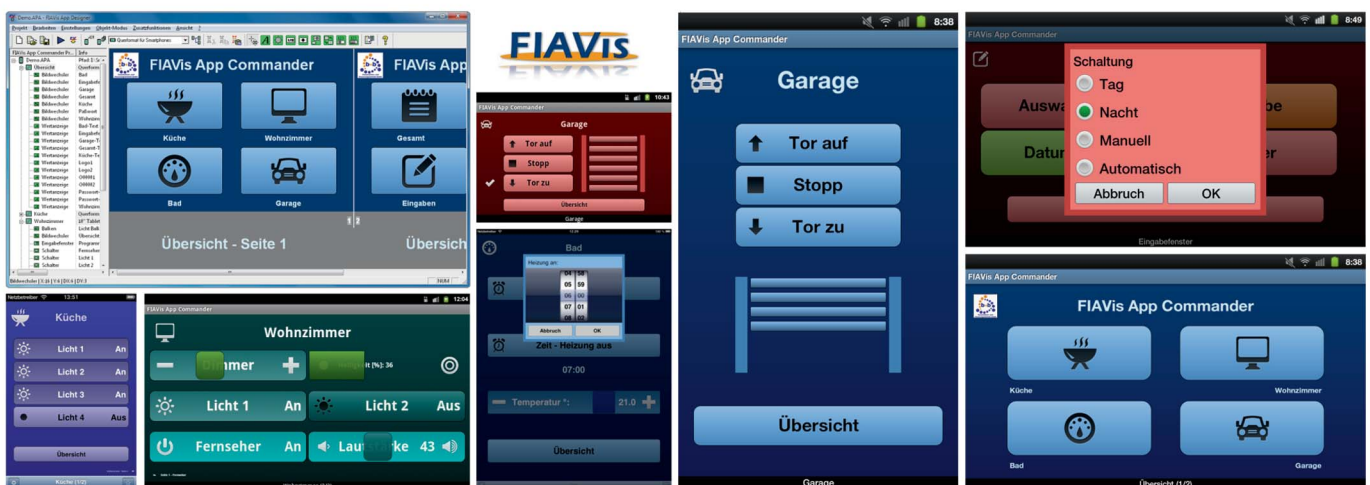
Demo.APA - FIAVis App Designer

Projekt Bearbeiten Einstellungen Objekt-Modus Zusatzfunktionen Ansicht ?

FIAVis App Commander

Küche

Wohnzimmer

Gesamt

Bad

Garage

Eingaben

Übersicht - Seite 1

Übersicht

FIAVis

FIAVis App Commander

Garage

Tor auf

Stopp

Tor zu

Übersicht

Garage

8:38

FIAVis App Commander

Garage

Tor auf

Stopp

Tor zu

Übersicht

Garage

8:49

FIAVis App Commander

Schaltung

Tag

Nacht

Manuell

Automatisch

Abbruch

OK

Eingabefenster

8:38

FIAVis App Commander

FIAVis App Commander

Küche

Wohnzimmer

Bad

Garage

12:51

Küche

Licht 1 An

Licht 2 An

Licht 3 An

Licht 4 Aus

Übersicht

Küche (1/2)

12:04

FIAVis App Commander

Wohnzimmer

Dimmer

Licht 1 An

Licht 2 Aus

Fernseher An

Lautstärke 43

Bad

Heizung an:

04 58

05 59

06 00

07 01

08 02

Abbruch

OK

Zeit - Heizung aus

07:00

Temperatur °:

21.0

Übersicht